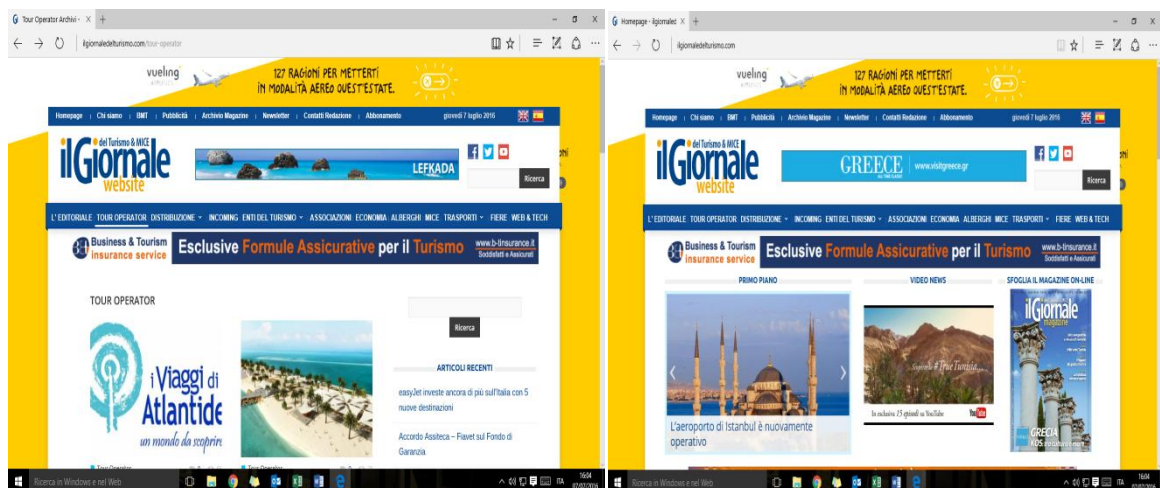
Tour Operator Archivi - ×

ilgiornaledelturismo.com/tour-operator

vueling

127 RAGIONI PER METTERTI IN MODALITÀ AEREO QUEST'ESTATE.

Homepage | Chi siamo | BMT | Pubblicità | Archivio Magazine | Newsletter | Contatti Redazione | Abbonamento

giovedì 7 luglio 2016

il Giornale del Turismo & MICE website

LEFKADA

Ricerca

L'EDITORIALE TOUR OPERATOR DISTRIBUZIONE INCOMING ENTI DEL TURISMO ASSOCIAZIONI ECONOMIA ALBERGHI MICE TRASPORTI FIERE WEB & TECH

Business & Tourism insurance service

Esclusive Formule Assicurative per il Turismo

www.b-tinsurance.it Soddisfatti e Assicurati

TOUR OPERATOR

i Viaggi di Atlantide un mondo da scoprire

Tour Operator

Tour Operator

Ricerca

ARTICOLI RECENTI

easyJet investe ancora di più sull'Italia con 5 nuove destinazioni

Accordo Assiteca – Fiavet sul Fondo di Garanzia.

Ricerca in Windows e nel Web

16:04 07/07/2016

Homepage - ilgiornale ×

ilgiornaledelturismo.com

vueling

127 RAGIONI PER METTERTI IN MODALITÀ AEREO QUEST'ESTATE.

Homepage | Chi siamo | BMT | Pubblicità | Archivio Magazine | Newsletter | Contatti Redazione | Abbonamento

giovedì 7 luglio 2016

il Giornale del Turismo & MICE website

GREECE www.visitgreece.gr

Ricerca

L'EDITORIALE TOUR OPERATOR DISTRIBUZIONE INCOMING ENTI DEL TURISMO ASSOCIAZIONI ECONOMIA ALBERGHI MICE TRASPORTI FIERE WEB & TECH

Business & Tourism insurance service

Esclusive Formule Assicurative per il Turismo

www.b-tinsurance.it Soddisfatti e Assicurati

PRIMO PIANO

VIDEO NEWS

SFOGLIA IL MAGAZINE ON-LINE

L'aeroporto di Istanbul è nuovamente operativo

#True Tunisia

In esclusiva 15 episodi su YouTube

YouTube

il Giornale

GRECIA KOS

Ricerca in Windows e nel Web

ITA 16:04 07/07/2016